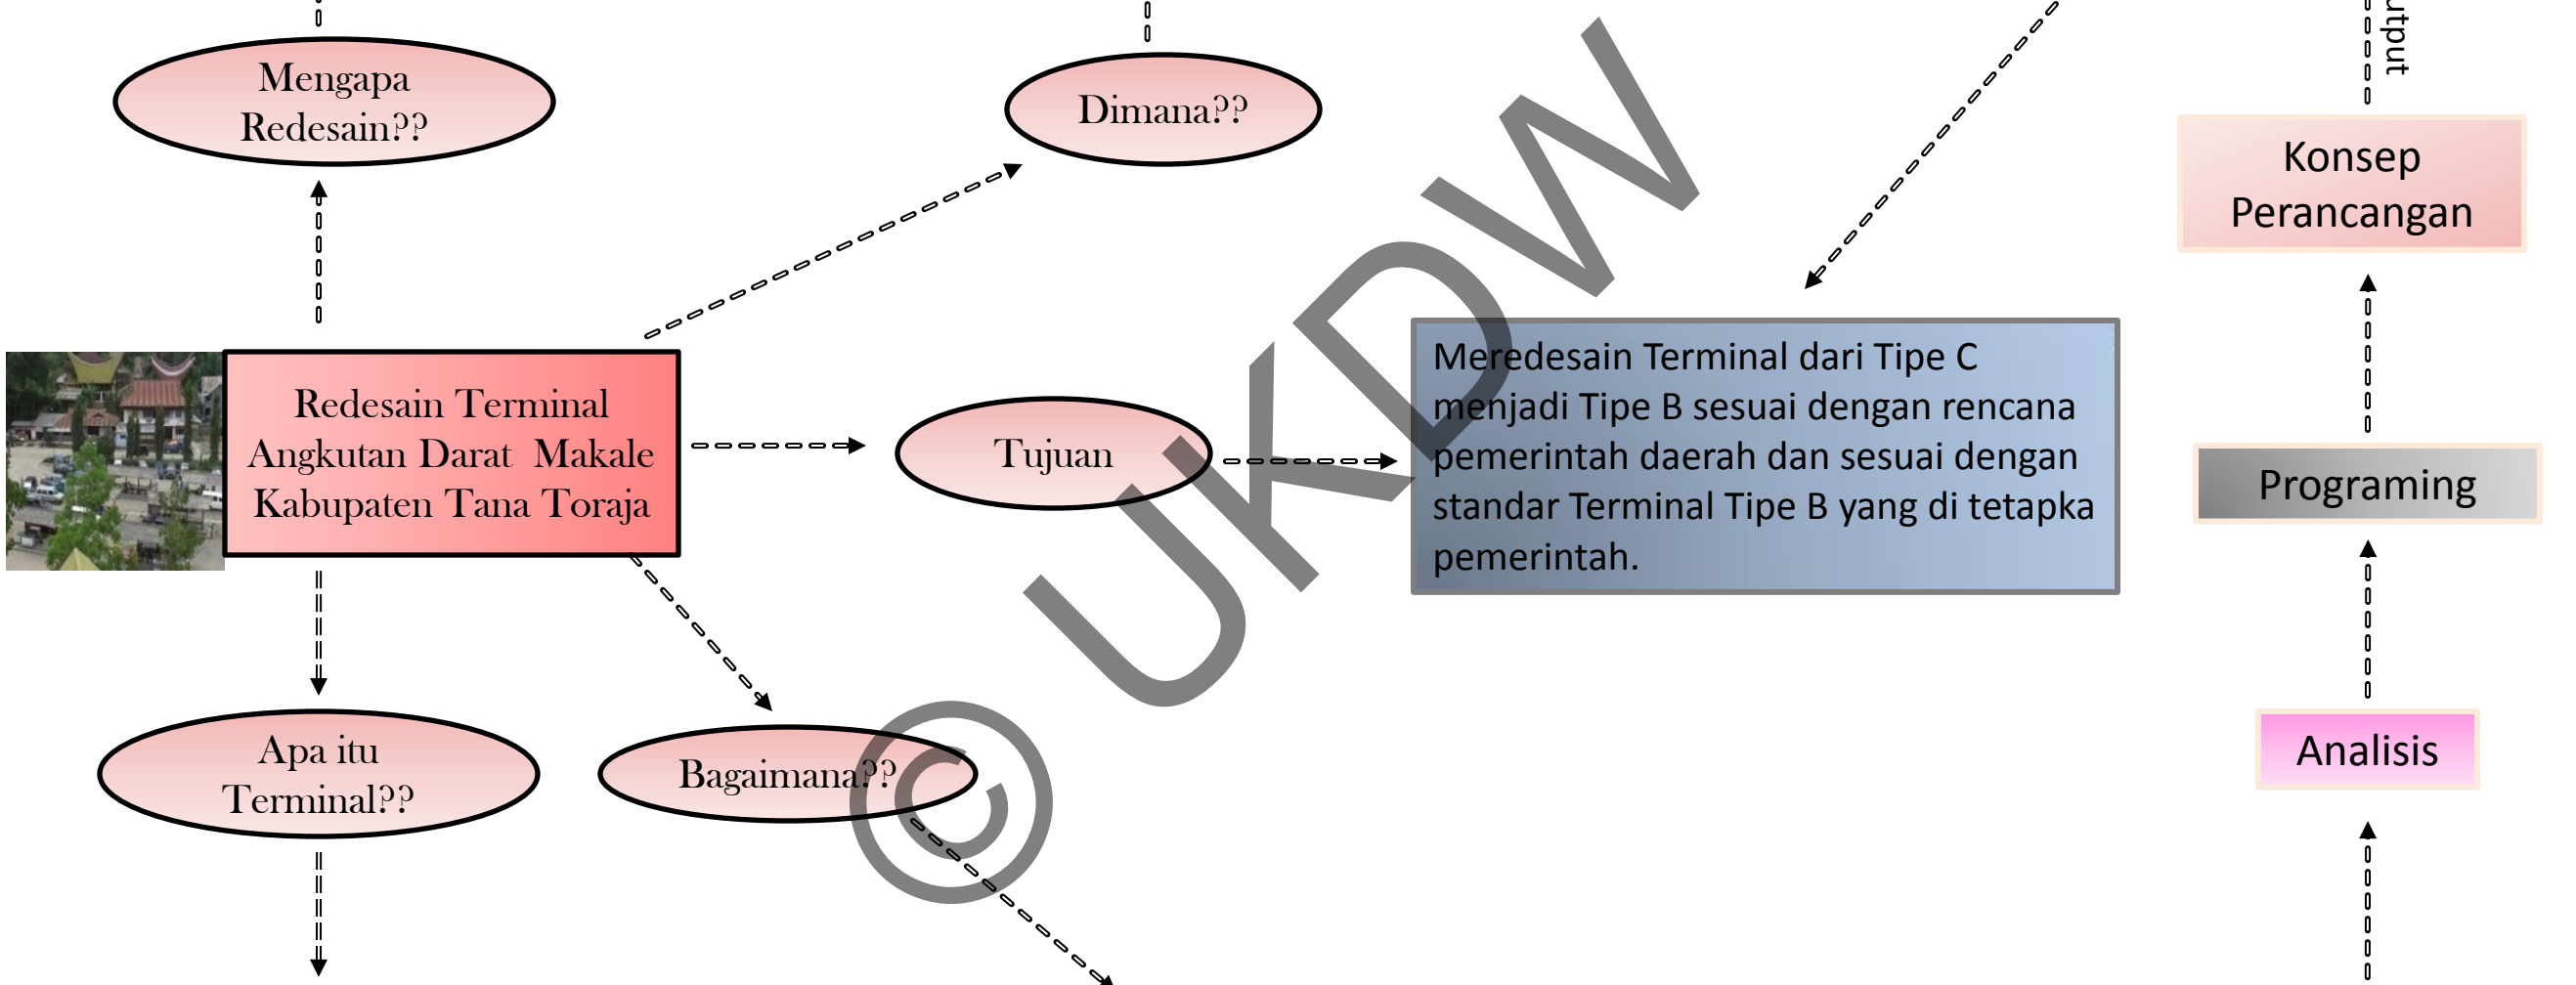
Mengapa Redesain??

Dimana??

utput

Konsep Perancangan

Redesain Terminal Angkutan Darat Makale Kabupaten Tana Toraja

Tujuan

Meredesain Terminal dari Tipe C menjadi Tipe B sesuai dengan rencana pemerintah daerah dan sesuai dengan standar Terminal Tipe B yang di tetapka pemerintah.

Programing

Apa itu Terminal??

Bagaimana??

Analisis

© UKDW